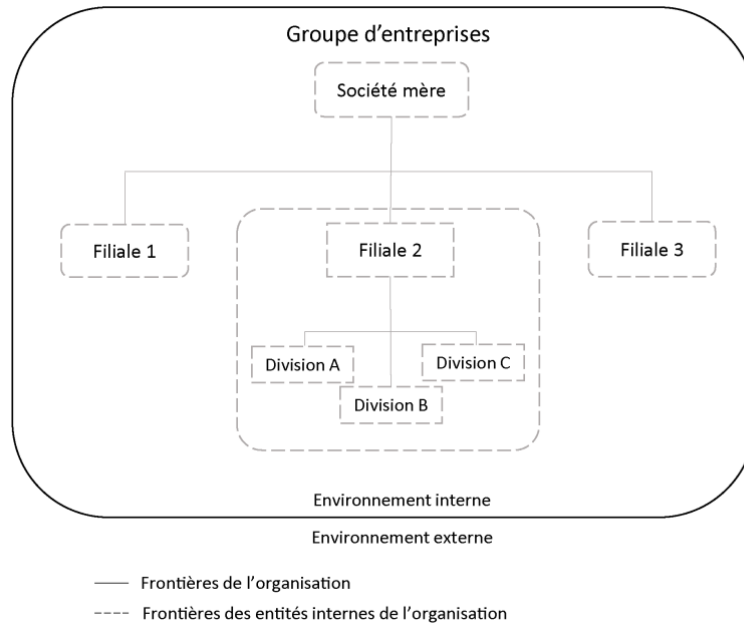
Groupe d'entreprises

Société mère

Filiale 1

Filiale 2

Filiale 3

Division A

Division C

Division B

Environnement interne

Environnement externe

—— Frontières de l'organisation

---- Frontières des entités internes de l'organisation